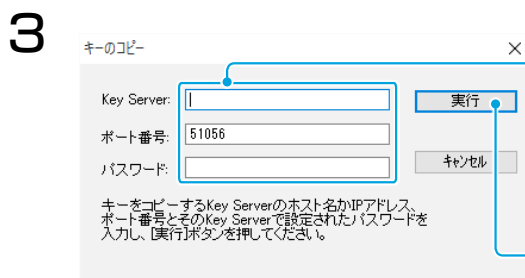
3

キーのコピー

×

Key Server:

ポート番号: 51056

パスワード:

実行

キャンセル

キーをコピーするKey ServerのホストかIPアドレス、ポート番号とそのKey Serverで設定されたパスワードを入力し、[実行]ボタンを押してください。